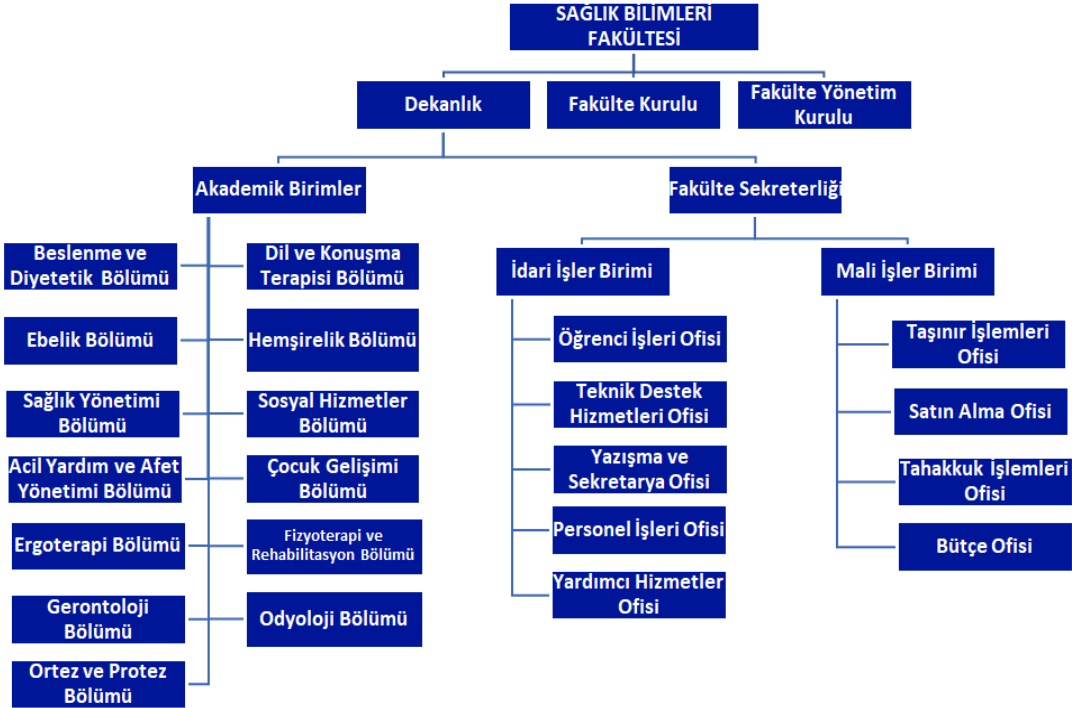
SAĞLIK BİLİMLERİ FAKÜLTESİ

Dekanlık

Fakülte Kurulu

Fakülte Yönetim Kurulu

Akademik Birimler

Fakülte Sekreterliği

Beslenme ve Diyetetik Bölümü

Dil ve Konuşma Terapisi Bölümü

Ebelik Bölümü

Hemşirelik Bölümü

Sağlık Yönetimi Bölümü

Sosyal Hizmetler Bölümü

Acil Yardım ve Afet Yönetimi Bölümü

Çocuk Gelişimi Bölümü

Ergoterapi Bölümü

Fizyoterapi ve Rehabilitasyon Bölümü

Gerontoloji Bölümü

Odyoloji Bölümü

Ortez ve Protez Bölümü

İdari İşler Birimi

Öğrenci İşleri Ofisi

Teknik Destek Hizmetleri Ofisi

Yazışma ve Sekretarya Ofisi

Personel İşleri Ofisi

Yardımcı Hizmetler Ofisi

Mali İşler Birimi

Taşınır İşlemleri Ofisi

Satın Alma Ofisi

Tahakkuk İşlemleri Ofisi

Bütçe Ofisi